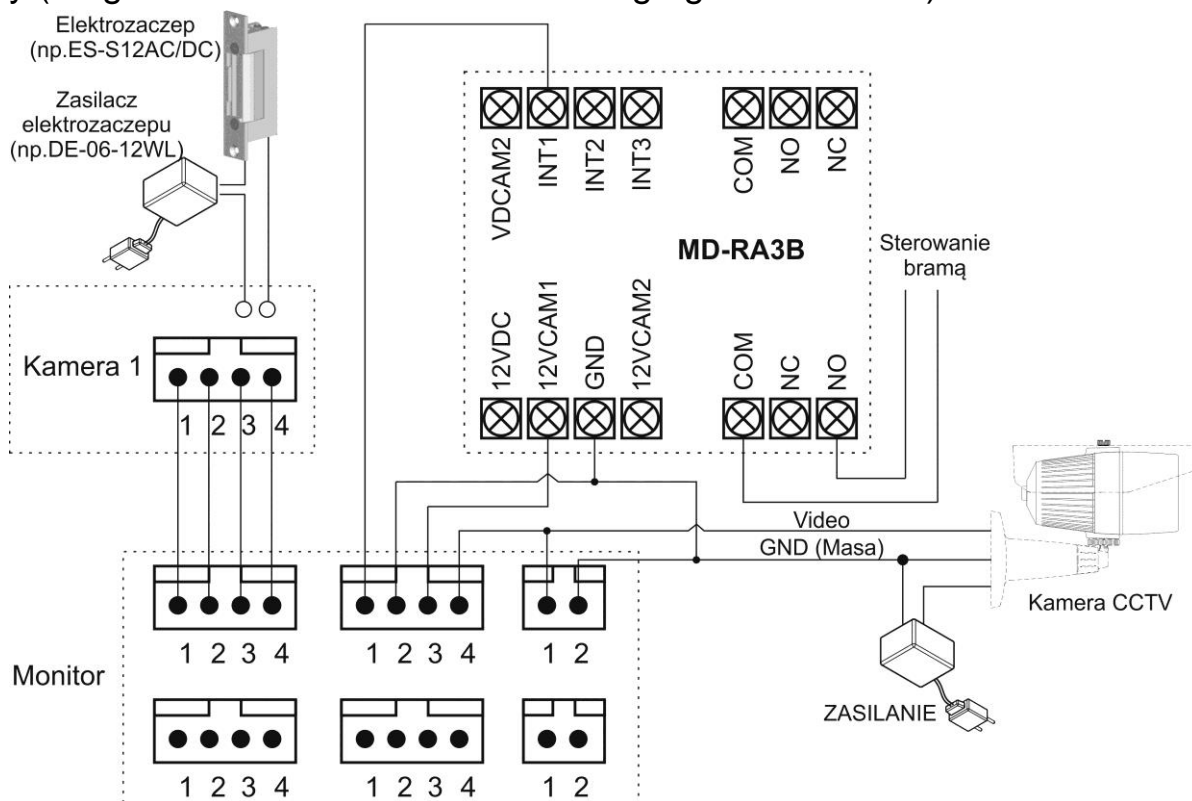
y) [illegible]

Elektrozaczep (np.ES-S12AC/DC)

Zasilacz elektrozaczepu (np.DE-06-12WL)

VDCAM2 INT1 INT2 INT3 COM NO NC

MD-RA3B

Sterowanie bramą

12VDC 12VCAM1 GND 12VCAM2 COM NC NO

Kamera 1

1 2 3 4

Video

GND (Masa)

Kamera CCTV

Monitor

1 2 3 4
1 2 3 4
1 2

1 2 3 4
1 2 3 4
1 2

ZASILANIE